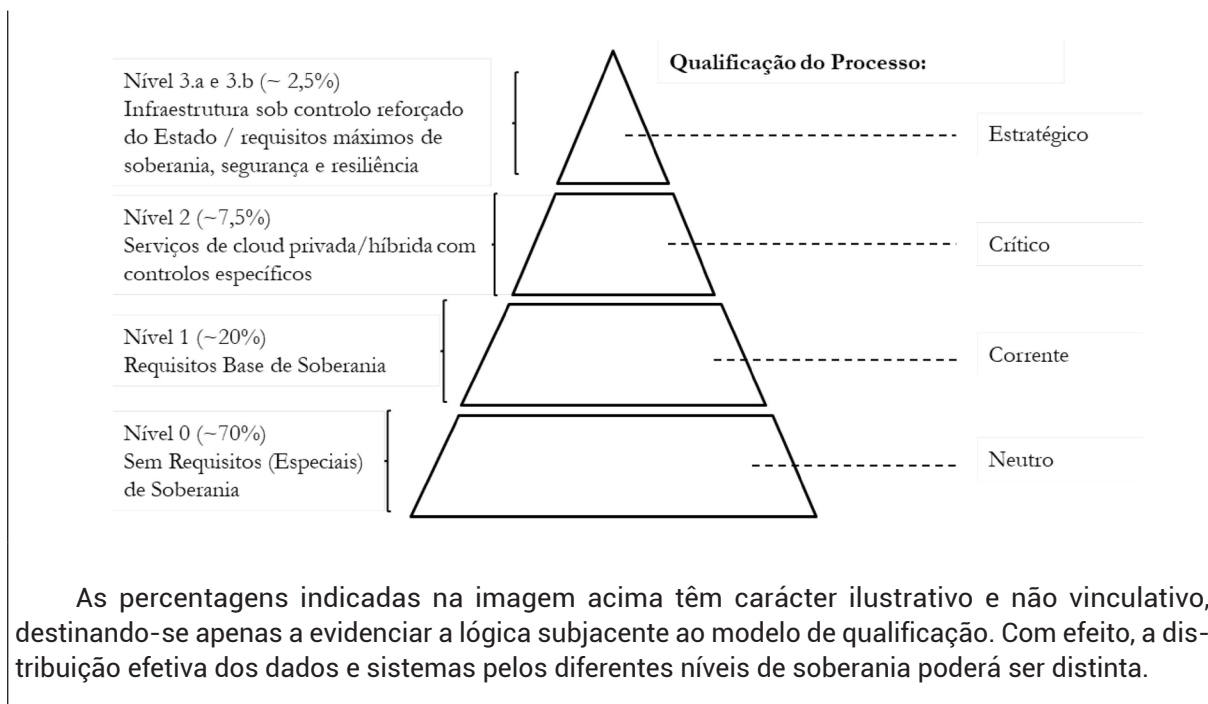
Qualificação do Processo:

Nível 3.a e 3.b (~ 2,5%)
Infraestrutura sob controlo reforçado do Estado / requisitos máximos de soberania, segurança e resiliência

Estratégico

Nível 2 (~7,5%)
Serviços de cloud privada/híbrida com controlos específicos

Crítico

Nível 1 (~20%)
Requisitos Base de Soberania

Corrente

Nível 0 (~70%)
Sem Requisitos (Especiais) de Soberania

Neutro

As percentagens indicadas na imagem acima têm carácter ilustrativo e não vinculativo, destinando-se apenas a evidenciar a lógica subjacente ao modelo de qualificação. Com efeito, a distribuição efetiva dos dados e sistemas pelos diferentes níveis de soberania poderá ser distinta.